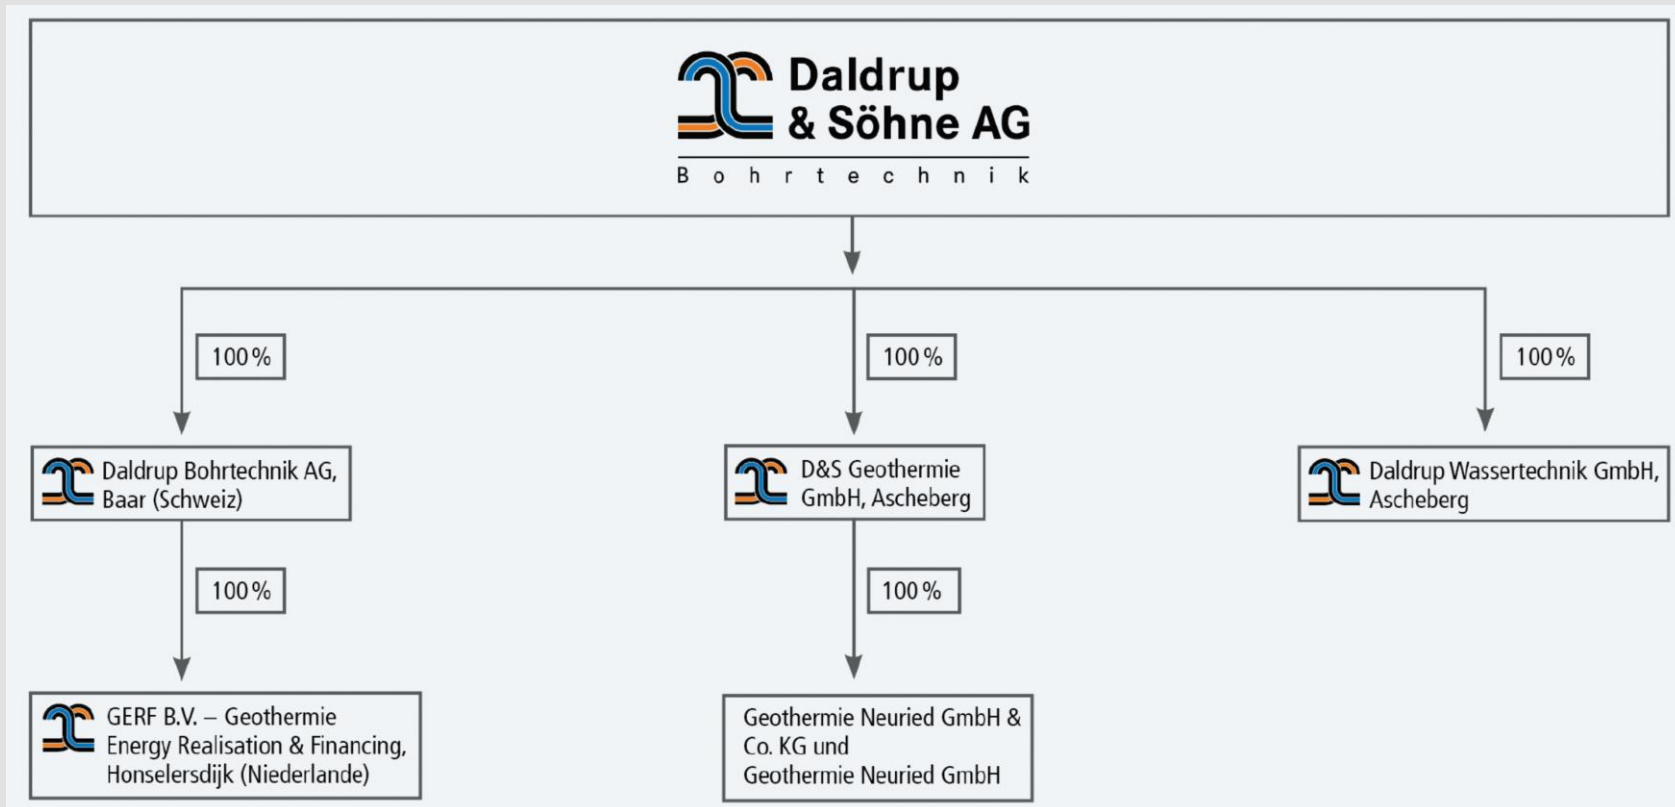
Daldrup & Söhne AG
B o h r t e c h n i k

100 %

100 %

100 %

Daldrup Bohrtechnik AG, Baar (Schweiz)

D&S Geothermie GmbH, Ascheberg

Daldrup Wassertechnik GmbH, Ascheberg

100 %

100 %

GERF B.V. – Geothermie Energy Realisation & Financing, Honselersdijk (Niederlande)

Geothermie Neuried GmbH & Co. KG und Geothermie Neuried GmbH